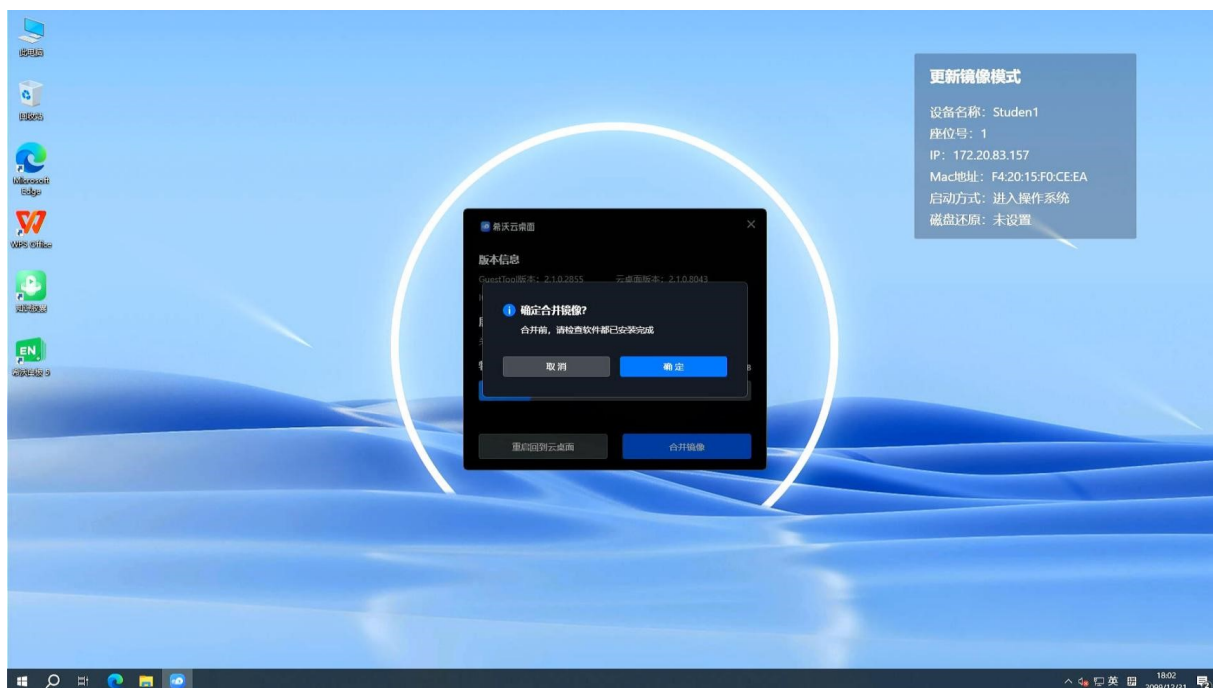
此电脑

回收站

Microsoft Edge

WPS Office

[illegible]

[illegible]

更新镜像模式

设备名称：Studen1
座位号：1
IP：172.20.83.157
Mac地址：F4:20:15:F0:CE:EA
启动方式：进入操作系统
磁盘还原：未设置

易沃云桌面

版本信息

GuestTool版本：2.1.0.2855 云桌面版本：2.1.0.8043

确定合并镜像？

合并前，请检查软件都已安装完成

取消

确定

重启回到云桌面

合并镜像

英

18:02
2099/12/31